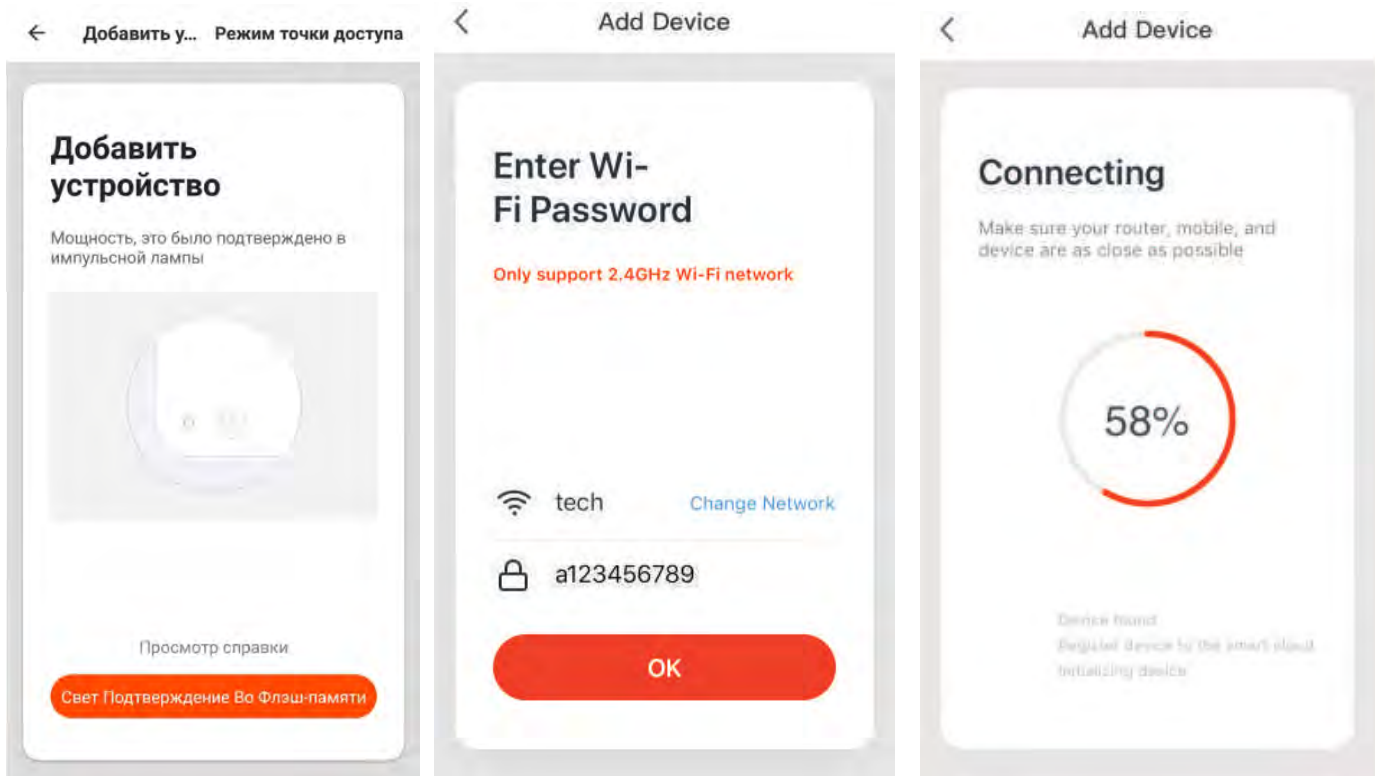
Добавить у... Режим точки доступа

Добавить устройство

Мощность, это было подтверждено в импульсной лампы

Просмотр справки

Свет Подтверждение Во Флэш-памяти

Add Device

Enter Wi-Fi Password

Only support 2.4GHz Wi-Fi network

tech Change Network

a123456789

OK

Add Device

Connecting

Make sure your router, mobile, and device are as close as possible

58%

Device found

Register device to the smart cloud

Initializing device